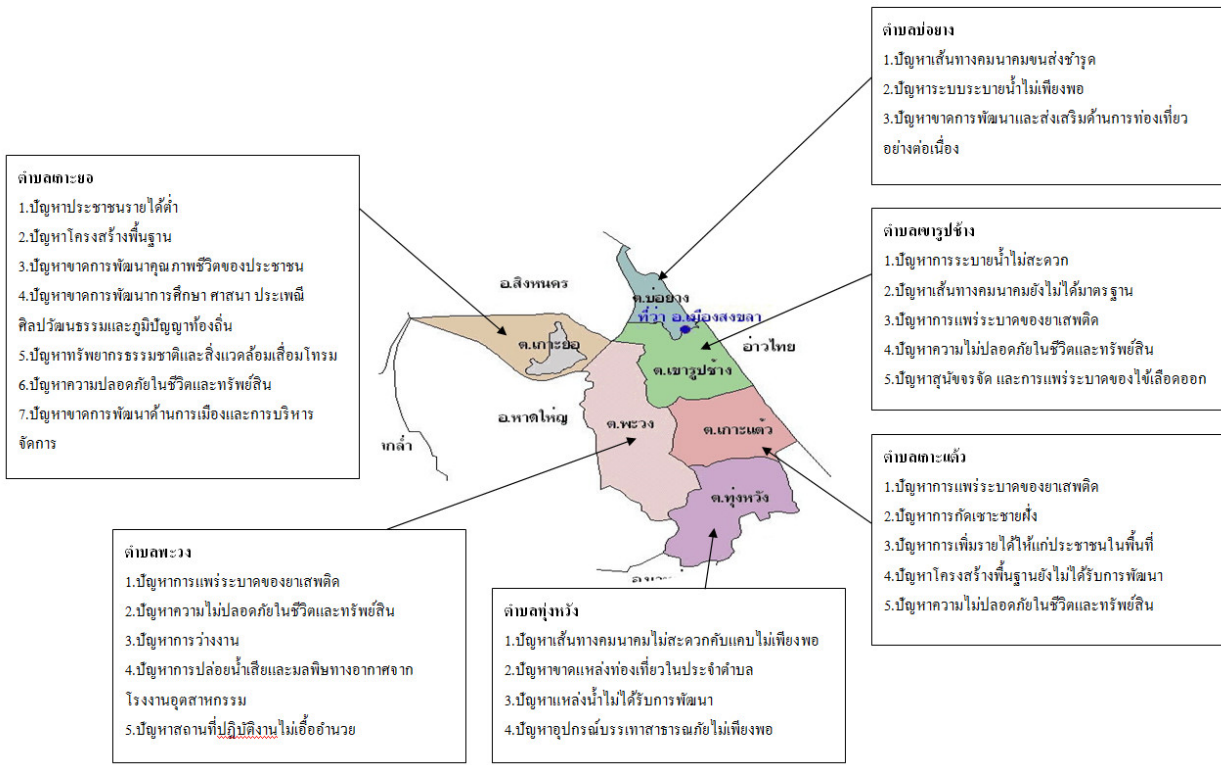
ตำบลบ่อยาง
1.ปัญหาเส้นทางคมนาคมขนส่งชำรุด
2.ปัญหาระบบระบายน้ำไม่เพียงพอ
3.ปัญหาขาดการพัฒนาและส่งเสริมด้านการท่องเที่ยวอย่างต่อเนื่อง

ตำบลเกาะยอ
1.ปัญหาประชาชนรายได้ต่ำ
2.ปัญหาโครงสร้างพื้นฐาน
3.ปัญหาขาดการพัฒนาคุณภาพชีวิตของประชาชน
4.ปัญหาขาดการพัฒนาการศึกษา ศาสนา ประเพณี ศิลปวัฒนธรรมและภูมิปัญญาท้องถิ่น
5.ปัญหาทรัพยากรธรรมชาติและสิ่งแวดล้อมเสื่อมโทรม
6.ปัญหาความปลอดภัยในชีวิตและทรัพย์สิน
7.ปัญหาขาดการพัฒนาด้านการเมืองและการบริหารจัดการ

ตำบลเขารูปช้าง
1.ปัญหาการระบายน้ำไม่สะดวก
2.ปัญหาเส้นทางคมนาคมยังไม่ได้มาตรฐาน
3.ปัญหาการแพร่ระบาดของยาเสพติด
4.ปัญหาความไม่ปลอดภัยในชีวิตและทรัพย์สิน
5.ปัญหาสุนัขจรจัด และการแพร่ระบาดของไข้เลือดออก

อ.สิงหนคร
ต.บ่อยาง
ที่ว่า อ.เมืองสงขลา
ต.เกาะยอ
อ่าวไทย
ต.เขารูปช้าง
อ.หาดใหญ่
ต.พะวง
ต.เกาะแต้ว
กล่ำ
ต.ทุ่งหวัง

ตำบลเกาะแต้ว
1.ปัญหาการแพร่ระบาดของยาเสพติด
2.ปัญหาการกัดเซาะชายฝั่ง
3.ปัญหาการเพิ่มรายได้ให้แก่ประชาชนในพื้นที่
4.ปัญหาโครงสร้างพื้นฐานยังไม่ได้รับการพัฒนา
5.ปัญหาความไม่ปลอดภัยในชีวิตและทรัพย์สิน

ตำบลพะวง
1.ปัญหาการแพร่ระบาดของยาเสพติด
2.ปัญหาความไม่ปลอดภัยในชีวิตและทรัพย์สิน
3.ปัญหาการว่างงาน
4.ปัญหาการปล่อยน้ำเสียและมลพิษทางอากาศจากโรงงานอุตสาหกรรม
5.ปัญหาสถานที่ปฏิบัติงานไม่เอื้ออำนวย

ตำบลทุ่งหวัง
1.ปัญหาเส้นทางคมนาคมไม่สะดวกคับแคบไม่เพียงพอ
2.ปัญหาขาดแหล่งท่องเที่ยวในประจำตำบล
3.ปัญหาแหล่งน้ำไม่ได้รับการพัฒนา
4.ปัญหาอุปกรณ์บรรเทาสาธารณภัยไม่เพียงพอ